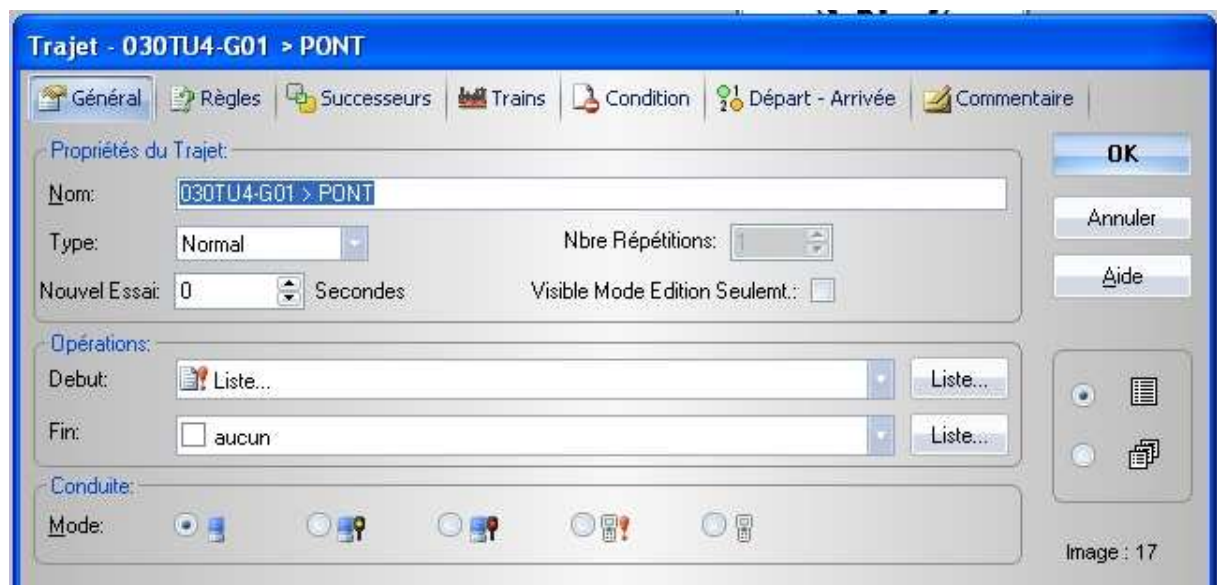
Trajet - 030TU4-G01 > PONT

Général | Règles | Successeurs | Trains | Condition | Départ - Arrivée | Commentaire

Propriétés du Trajet:
Nom: 030TU4-G01 > PONT
Type: Normal
Nbre Répétitions: 1
Nouvel Essai: 0 Secondes
Visible Mode Edition Seulemt.:

Opérations:
Debut: Liste... Liste...
Fin: aucun Liste...

Conduite:
Mode:

OK
Annuler
Aide

Image : 17